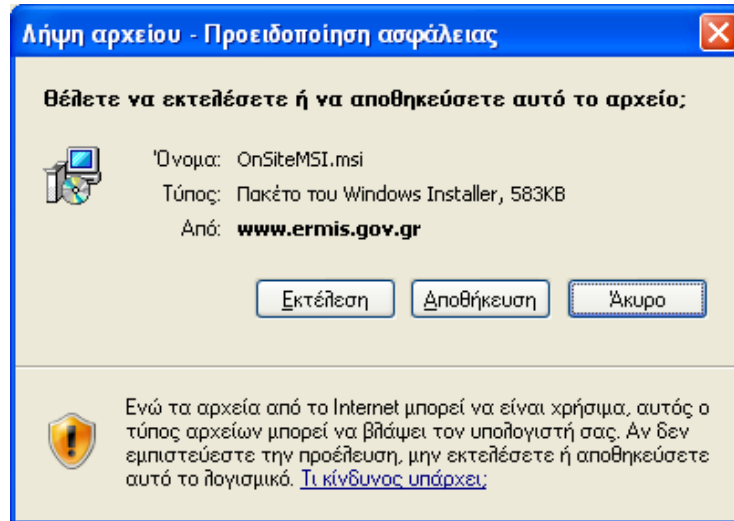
Λήψη αρχείου - Προειδοποίηση ασφάλειας

Θέλετε να εκτελέσετε ή να αποθηκεύσετε αυτό το αρχείο;

Όνομα: OnSiteMSI.msi
Τύπος: Πακέτο του Windows Installer, 583KB
Από: www.ermis.gov.gr

Εκτέλεση
Αποθήκευση
Άκυρο

Ενώ τα αρχεία από το Internet μπορεί να είναι χρήσιμα, αυτός ο τύπος αρχείων μπορεί να βλάψει τον υπολογιστή σας. Αν δεν εμπιστεύεστε την προέλευση, μην εκτελέσετε ή αποθηκεύσετε αυτό το λογισμικό. Τι κίνδυνος υπάρχει;